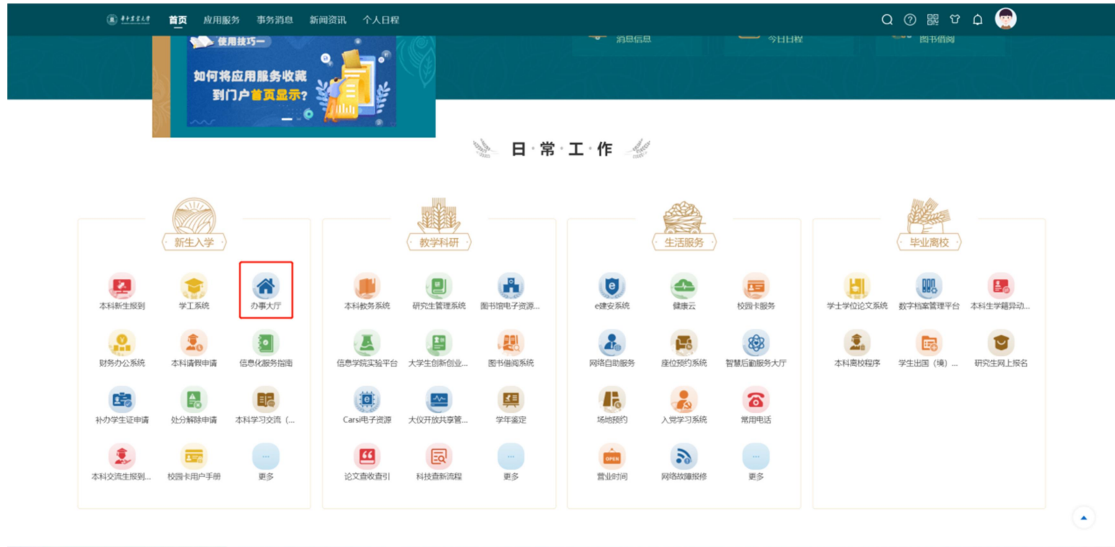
首页 应用服务 事务消息 新闻资讯 个人日程

消息信息 今日日程 图书借阅

使用技巧一
如何将应用服务收藏到门户首页显示？

日 常 工 作

新生入学
本科新生报到 学工系统 办事大厅
财务办公系统 本科请假申请 信息化服务指南
补办学生证申请 处分解除申请 本科学习交流（...
本科交流生报到... 校园卡用户手册 更多

教学科研
本科教务系统 研究生管理系统 图书馆电子资源...
信息学院实验平台 大学生创新创业... 图书借阅系统
Carsi电子资源 大仪开放共享管... 学年鉴定
论文查收查引 科技查新流程 更多

生活服务
e建安系统 健康云 校园卡服务
网络自助服务 座位预约系统 智慧后勤服务大厅
场地预约 入党学习系统 常用电话
营业时间 网络故障报修 更多

毕业离校
学士学位论文系统 数字档案管理平台 本科生学籍异动...
本科离校程序 学生出国（境）... 研究生网上报名